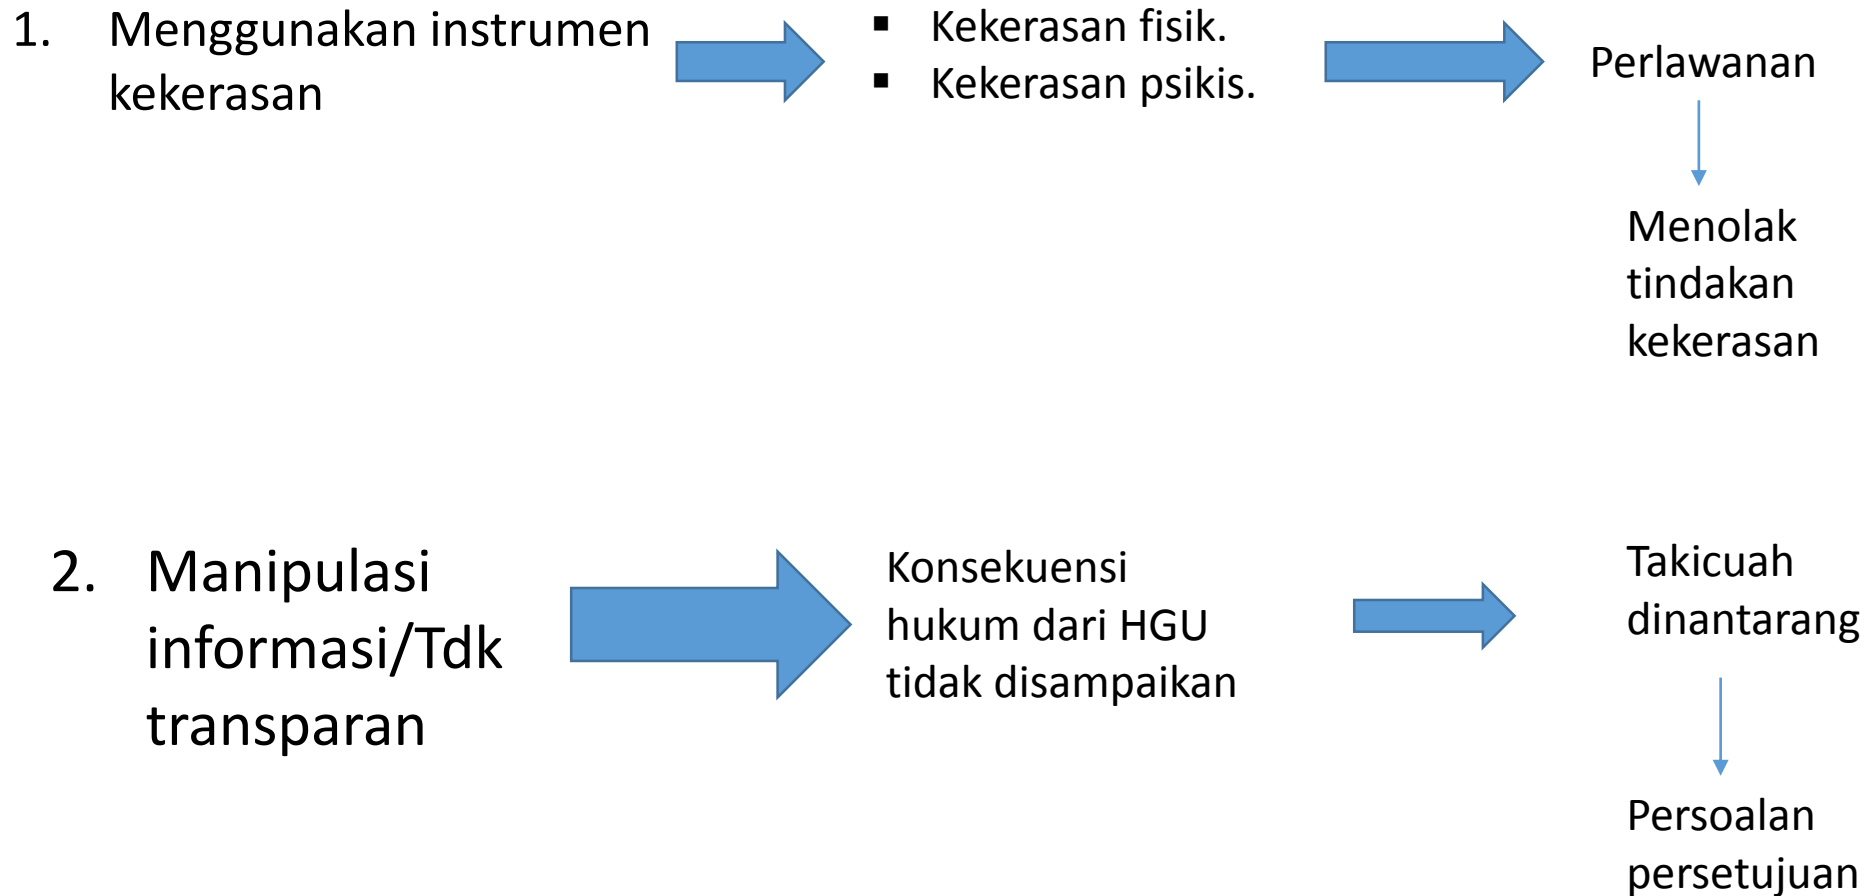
1. Menggunakan instrumen kekerasan

- Kekerasan fisik.
- Kekerasan psikis.

Perlawanan

Menolak tindakan kekerasan

2. Manipulasi informasi/Tdk transparan

Konsekuensi hukum dari HGU tidak disampaikan

Takicuah dinantarang

Persoalan persetujuan